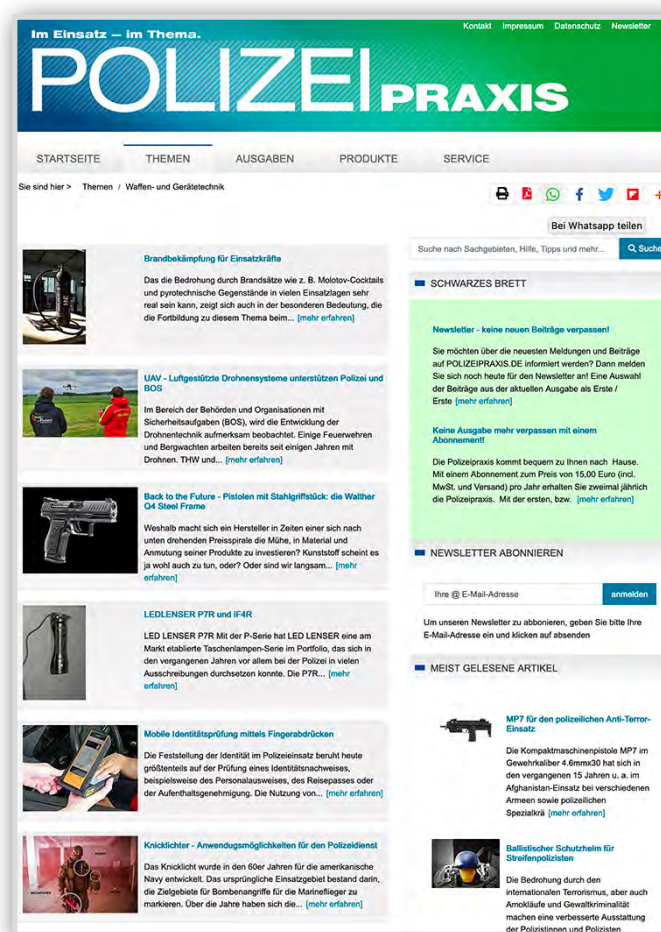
Im Einsatz — im Thema.

Kontakt Impressum Datenschutz Newsletter

POLIZEI PRAXIS

STARTSEITE THEMEN AUSGABEN PRODUKTE SERVICE

Sie sind hier > Themen / Waffen- und Gerätetechnik

Bei Whatsapp teilen

Suche nach Sachgebieten, Hilfe, Tipps und mehr... Suche

Brandbekämpfung für Einsatzkräfte

Das die Bedrohung durch Brandsätze wie z. B. Molotov-Cocktails und pyrotechnische Gegenstände in vielen Einsatzlagen sehr real sein kann, zeigt sich auch in der besonderen Bedeutung, die die Fortbildung zu diesem Thema beim... [mehr erfahren]

UAV - Luftgestützte Drohnensysteme unterstützen Polizei und BOS

Im Bereich der Behörden und Organisationen mit Sicherheitsaufgaben (BOS), wird die Entwicklung der Drohnentechnik aufmerksam beobachtet. Einige Feuerwehren und Bergwachten arbeiten bereits seit einigen Jahren mit Drohnen. THW und... [mehr erfahren]

Back to the Future - Pistolen mit Stahlgriffstück: die Walther Q4 Steel Frame

Weshalb macht sich ein Hersteller in Zeiten einer sich nach unten drehenden Preisspirale die Mühe, in Material und Anmutung seiner Produkte zu investieren? Kunststoff scheint es ja wohl auch zu tun, oder? Oder sind wir langsam... [mehr erfahren]

LEDLENSER P7R und iF4R

LED LENSER P7R Mit der P-Serie hat LED LENSER eine am Markt etablierte Taschenlampen-Serie im Portfolio, das sich in den vergangenen Jahren vor allem bei der Polizei in vielen Ausschreibungen durchsetzen konnte. Die P7R... [mehr erfahren]

Mobile Identitätsprüfung mittels Fingerabdrücken

Die Feststellung der Identität im Polizeieinsatz beruht heute größtenteils auf der Prüfung eines Identitätsnachweises, beispielsweise des Personalausweises, des Reisepasses oder der Aufenthaltsgenehmigung. Die Nutzung von... [mehr erfahren]

Knicklichter - Anwendungsmöglichkeiten für den Polizeidienst

Das Knicklicht wurde in den 60er Jahren für die amerikanische Navy entwickelt. Das ursprüngliche Einsatzgebiet bestand darin, die Zielgebiete für Bombenangriffe für die Marineflieger zu markieren. Über die Jahre haben sich die... [mehr erfahren]

SCHWARZES BRETT

Newsletter - keine neuen Beiträge verpassen!

Sie möchten über die neuesten Meldungen und Beiträge auf POLIZEIPRAXIS.DE informiert werden? Dann melden Sie sich noch heute für den Newsletter an! Eine Auswahl der Beiträge aus der aktuellen Ausgabe als Erste / Erste [mehr erfahren]

Keine Ausgabe mehr verpassen mit einem Abonnement!

Die Polizeipraxis kommt bequem zu Ihnen nach Hause. Mit einem Abonnement zum Preis von 15,00 Euro (incl. MwSt. und Versand) pro Jahr erhalten Sie zweimal jährlich die Polizeipraxis. Mit der ersten, bzw. [mehr erfahren]

NEWSLETTER ABONNIEREN

Ihre @ E-Mail-Adresse anmelden

Um unseren Newsletter zu abonnieren, geben Sie bitte Ihre E-Mail-Adresse ein und klicken auf absenden

MEIST GELESENE ARTIKEL

MP7 für den polizeilichen Anti-Terror-Einsatz

Die Kompaktmaschinenpistole MP7 im Gewehrkaliber 4.6mmx30 hat sich in den vergangenen 15 Jahren u. a. im Afghanistan-Einsatz bei verschiedenen Armeen sowie polizeilichen Spezialkrä [mehr erfahren]

Ballistischer Schutzhelm für Streifenpolizisten

Die Bedrohung durch den internationalen Terrorismus, aber auch Amokläufe und Gewaltkriminalität machen eine verbesserte Ausstattung der Polizistinnen und Polizisten